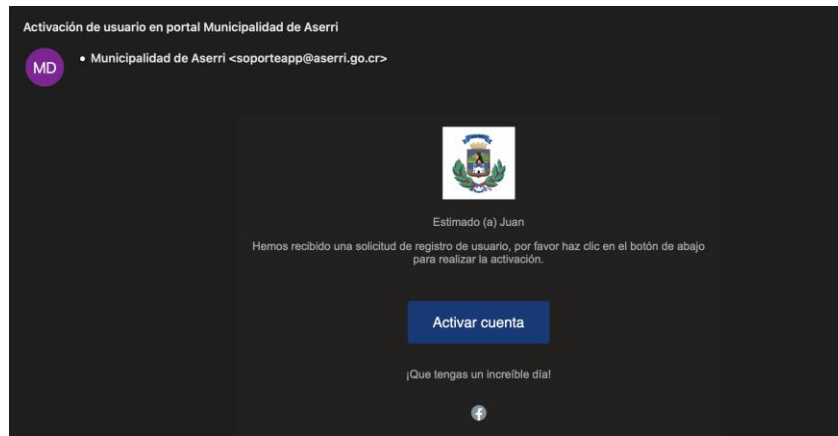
Activación de usuario en portal Municipalidad de Aserri

MD

• Municipalidad de Aserri <soporteapp@aserri.go.cr>

Estimado (a) Juan

Hemos recibido una solicitud de registro de usuario, por favor haz clic en el botón de abajo para realizar la activación.

Activar cuenta

¡Que tengas un increíble día!